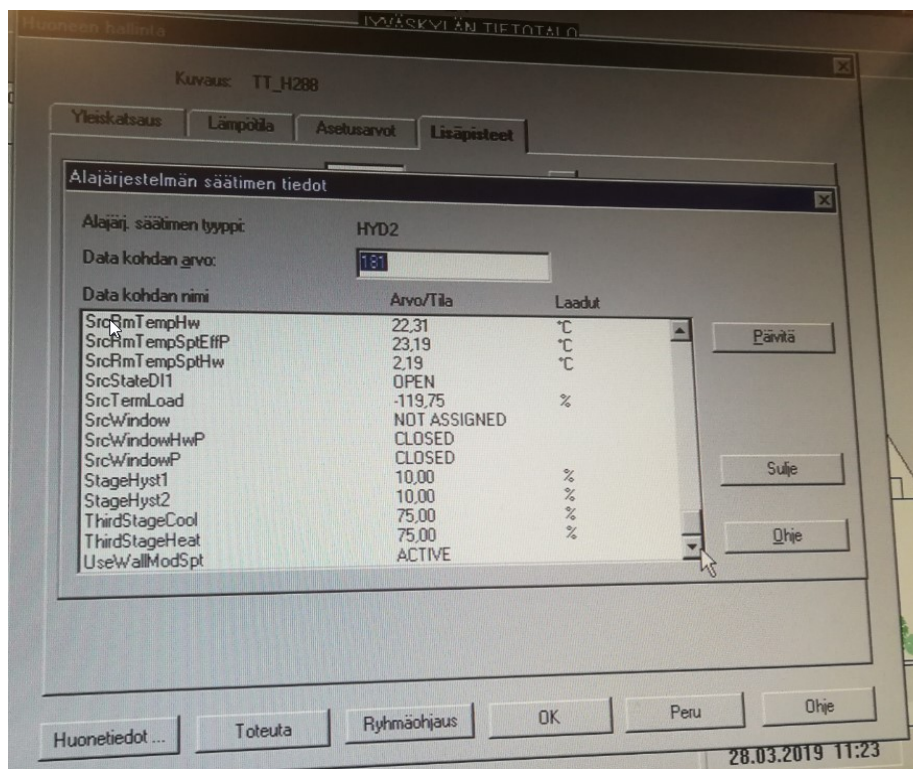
Huoneen hallinta

JYVÄSKYLÄN TIETOTALO

Kuvaus: TT_H288

Yleiskatsaus | Lämpötila | Asetusarvot | Lisäpisteet

Alajärjestelmän säätimen tiedot

Alajärj. säätimen tyyppi: HYD2

Data kohdan arvo: 181

| Data kohdan nimi | Arvo/Tila | Laadut |
|---|---|---|
| SrcRmTempHw | 22,31 | °C |
| SrcRmTempSptEffP | 23,19 | °C |
| SrcRmTempSptHw | 2,19 | °C |
| SrcStateDI1 | OPEN | |
| SrcTermLoad | -119,75 | % |
| SrcWindow | NOT ASSIGNED | |
| SrcWindowHwP | CLOSED | |
| SrcWindowP | CLOSED | |
| StageHyst1 | 10,00 | % |
| StageHyst2 | 10,00 | % |
| ThirdStageCool | 75,00 | % |
| ThirdStageHeat | 75,00 | % |
| UseWallModSpt | ACTIVE | |

Päivitä

Sulje

Ohje

Huonetiedot ... | Toteuta | Ryhmäohjaus | OK | Peru | Ohje

28.03.2019 11:23